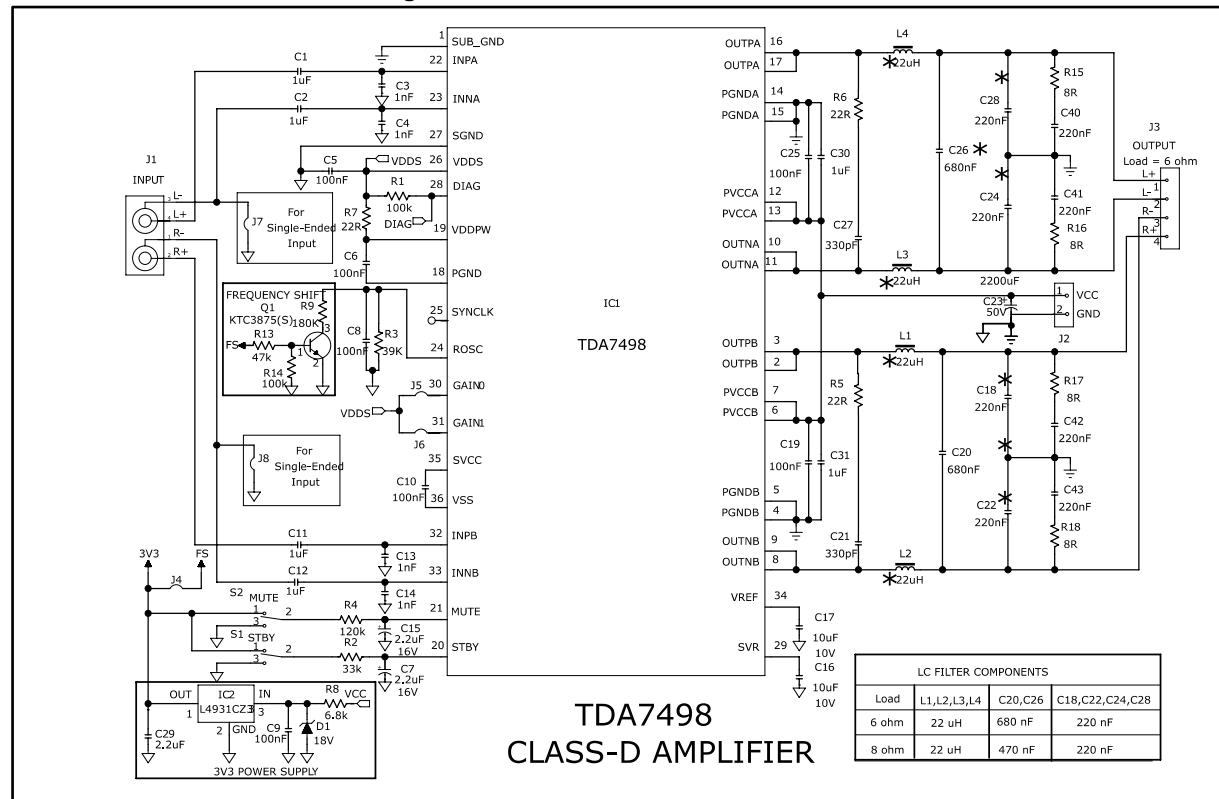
1 SUB_GND
C1 1uF
22 INPA
C3 1nF
C2 1uF
23 INNA
C4 1nF
27 SGND
C5 100nF
VDDS 26 VDDS
J1
INPUT
L-
L+
R-
R+
J7
For Single-Ended Input
R1 100k
28 DIAG
R7 22R
DIAG 19 VDDPW
C6 100nF
18 PGND
FREQUENCY SHIFT
Q1 KTC3875(S)
R9 180K
R13 47k
FS
R14 100k
25 SYNCLK
C8 100nF
R3 39K
24 ROSC
IC1
TDA7498
J5
30 GAIN0
VDDS
31 GAIN1
J6
J8
For Single-Ended Input
35 SVCC
C10 100nF
36 VSS
C11 1uF
32 INPB
C13 1nF
3V3
FS
C12 1uF
33 INNB
J4
C14 1nF
S2 MUTE
R4 120k
21 MUTE
S1 STBY
C15 2.2uF 16V
R2 33k
20 STBY
C7 2.2uF 16V
OUT IC2 IN
L4931CZ33
GND
R8 6.8k
VCC
C29 2.2uF
C9 100nF
D1 18V
3V3 POWER SUPPLY
OUTPA 16
OUTPA 17
L4 22uH
PGNDA 14
PGNDA 15
R6 22R
C25 100nF
C30 1uF
PVCCA 12
PVCCA 13
C27 330pF
OUTNA 10
OUTNA 11
L3 22uH
C26 680nF
C28 220nF
C24 220nF
R15 8R
C40 220nF
C41 220nF
R16 8R
J3
OUTPUT
Load = 6 ohm
L+ 1
L- 2
R- 3
R+ 4
2200uF
C23 50V
1 VCC
2 GND
J2
OUTPB 3
OUTPB 2
L1 22uH
R5 22R
PVCCB 7
PVCCB 6
C19 100nF
C31 1uF
C20 680nF
C18 220nF
C22 220nF
R17 8R
C42 220nF
C43 220nF
R18 8R
PGNDB 5
PGNDB 4
OUTNB 9
OUTNB 8
C21 330pF
L2 22uH
VREF 34
C17 10uF 10V
SVR 29
C16 10uF 10V

TDA7498
CLASS-D AMPLIFIER

LC FILTER COMPONENTS

| Load | L1,L2,L3,L4 | C20,C26 | C18,C22,C24,C28 |
|---|---|---|---|
| 6 ohm | 22 uH | 680 nF | 220 nF |
| 8 ohm | 22 uH | 470 nF | 220 nF |